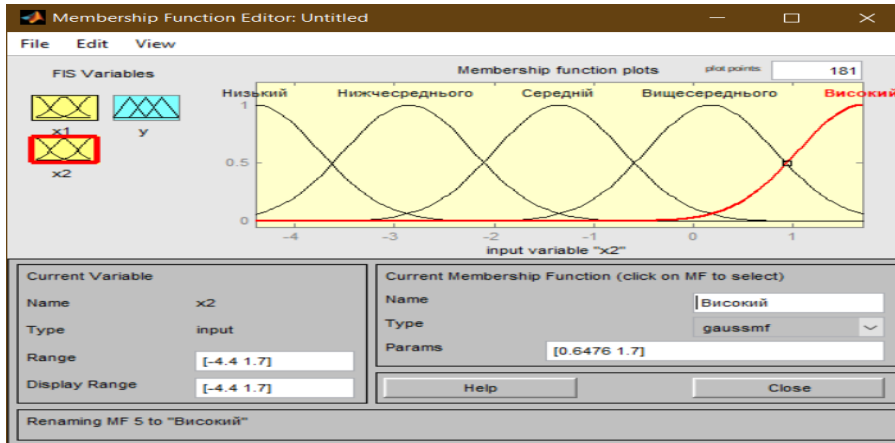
Membership Function Editor: Untitled

File Edit View

FIS Variables

x1 y

x2

Membership function plots

plot points 181

Низький Нижчесереднього Середній Вищесереднього Високий

1

0.5

0

-4 -3 -2 -1 0 1

input variable "x2"

Current Variable

Name x2

Type input

Range [-4.4 1.7]

Display Range [-4.4 1.7]

Current Membership Function (click on MF to select)

Name Високий

Type gaussmf

Params [0.6476 1.7]

Help

Close

Renaming MF 5 to "Високий"